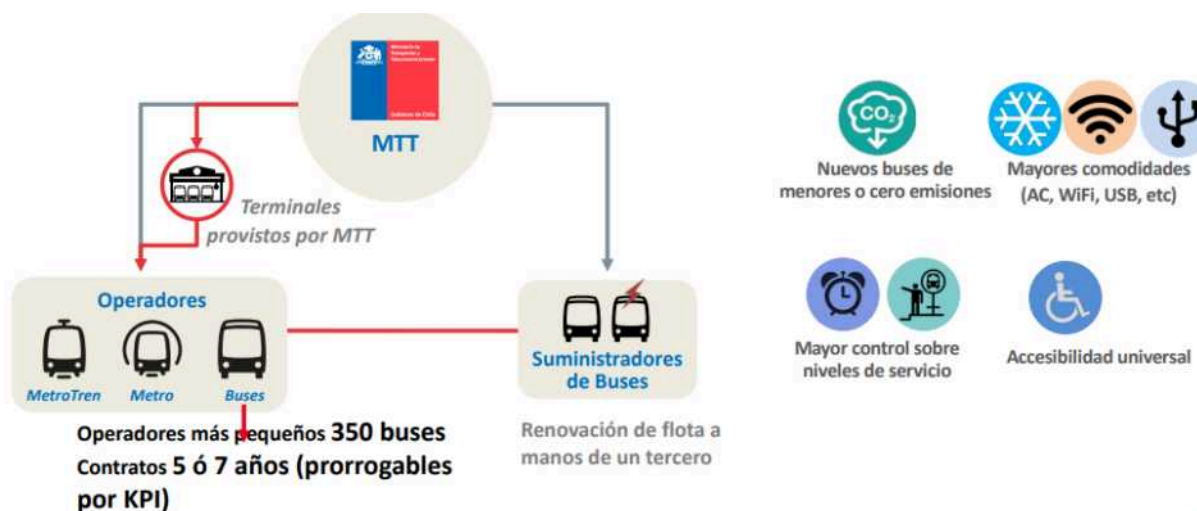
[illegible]

MTT

Terminales provistos por MTT

Operadores

MetroTren Metro Buses

Suministradores de Buses

Operadores más pequeños 350 buses
Contratos 5 ó 7 años (prorrogables por KPI)

Renovación de flota a manos de un tercero

$CO_2$

Nuevos buses de menores o cero emisiones

Mayores comodidades (AC, WiFi, USB, etc)

Mayor control sobre niveles de servicio

Accesibilidad universal